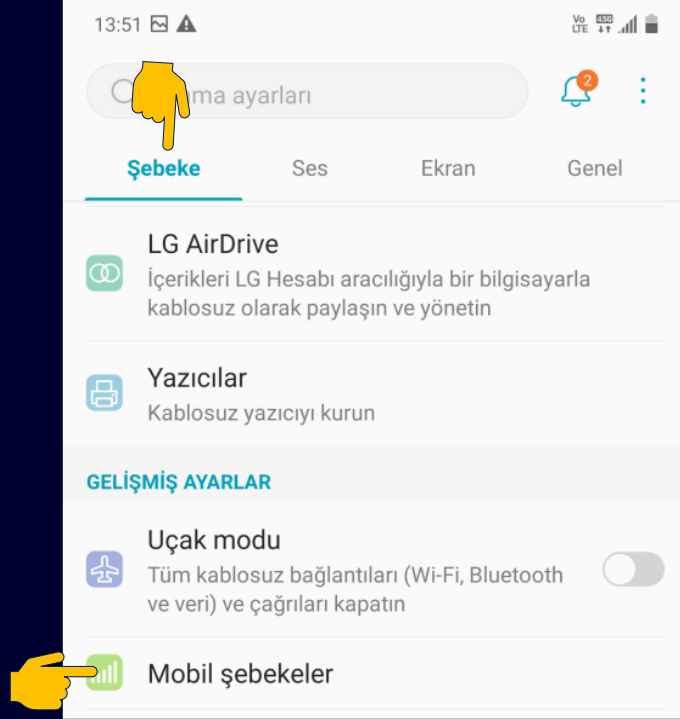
13:51

Vo LTE 4G

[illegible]ma ayarları

2

Şebeke

Ses

Ekran

Genel

LG AirDrive

İçerikleri LG Hesabı aracılığıyla bir bilgisayarla kablosuz olarak paylaşın ve yönetin

Yazıcılar

Kablosuz yazıcıyı kurun

GELİŞMİŞ AYARLAR

Uçak modu

Tüm kablosuz bağlantıları (Wi-Fi, Bluetooth ve veri) ve çağrıları kapatın

Mobil şebekeler